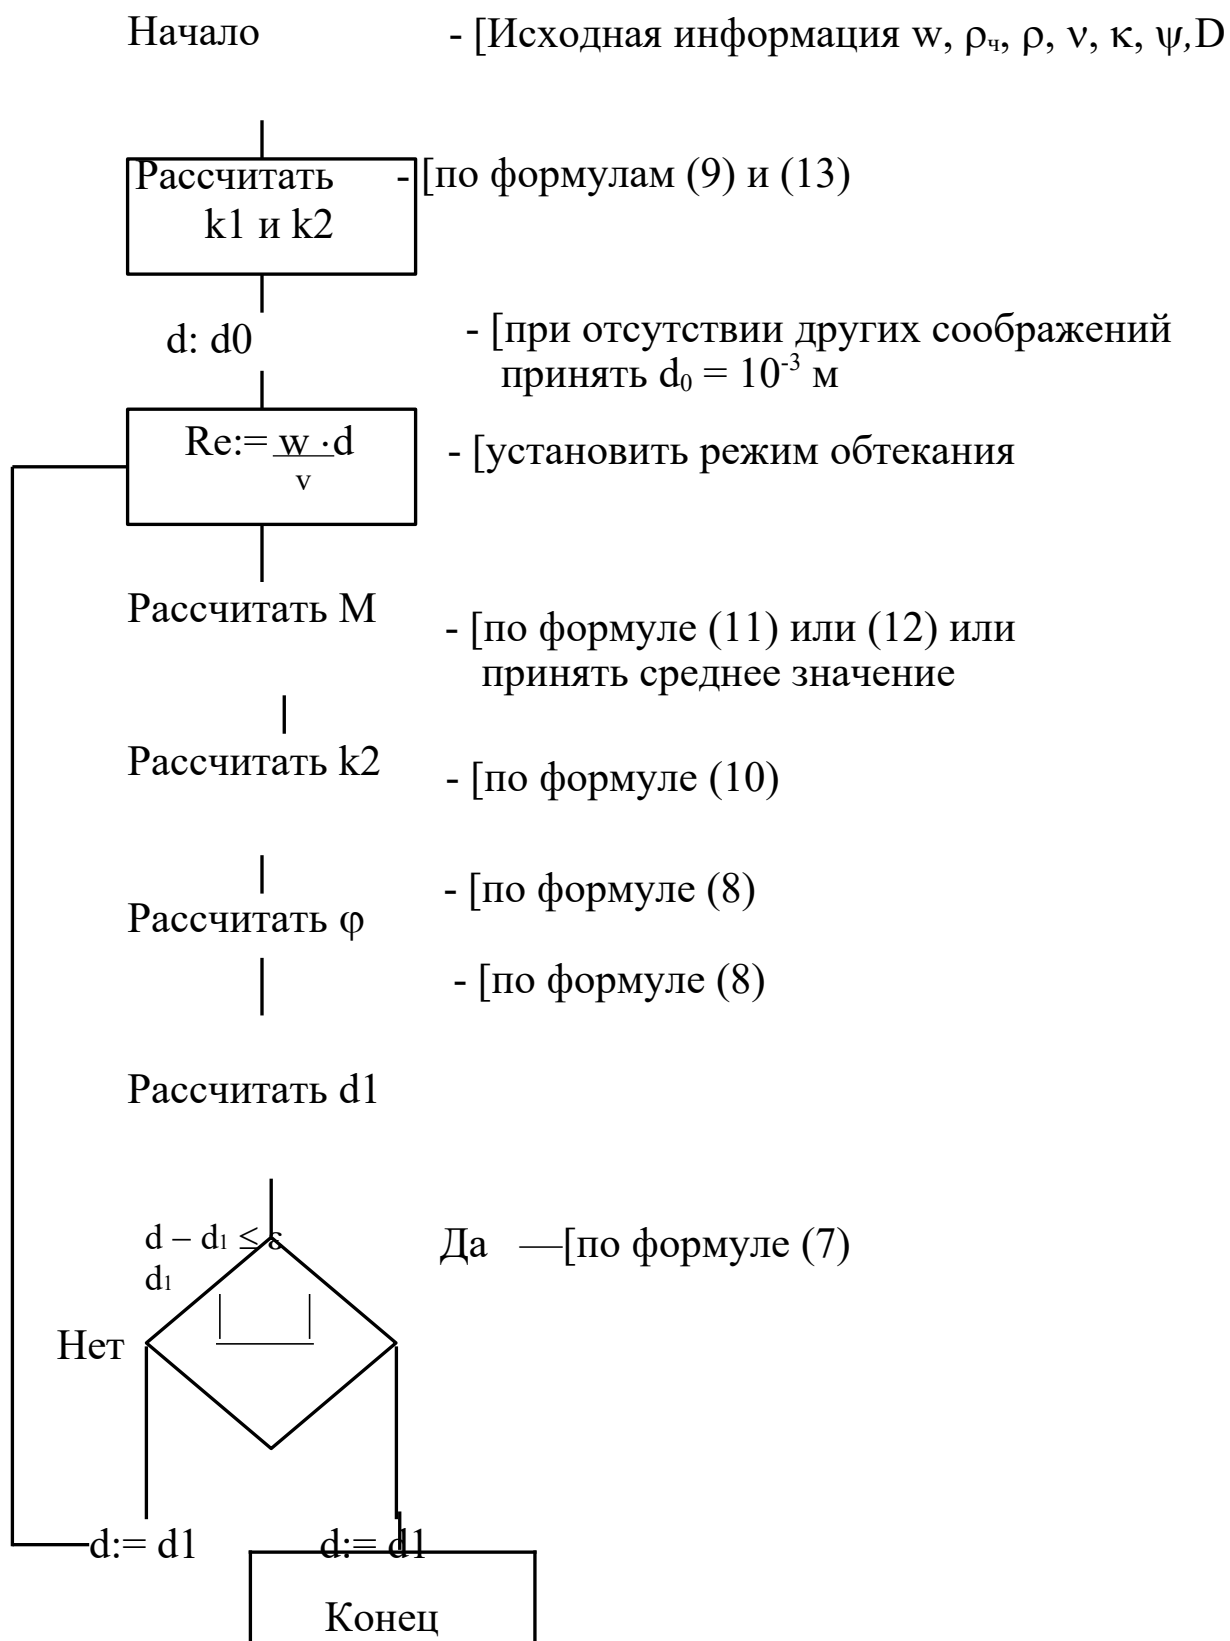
Начало - [Исходная информация w, $\rho_ч$, $\rho$, $\nu$, $\kappa$, $\psi$,D

Рассчитать k1 и k2 - [по формулам (9) и (13)

d: d0 - [при отсутствии других соображений принять $d_0 = 10^{-3}$ м

Re:= $\frac{w \cdot d}{v}$ - [установить режим обтекания

Рассчитать M - [по формуле (11) или (12) или принять среднее значение

Рассчитать k2 - [по формуле (10)

- [по формуле (8)

Рассчитать φ

- [по формуле (8)

Рассчитать d1

$\frac{d - d_1}{d_1} \leq \varepsilon$

Да —[по формуле (7)

Нет

d:= d1

d:= d1

Конец